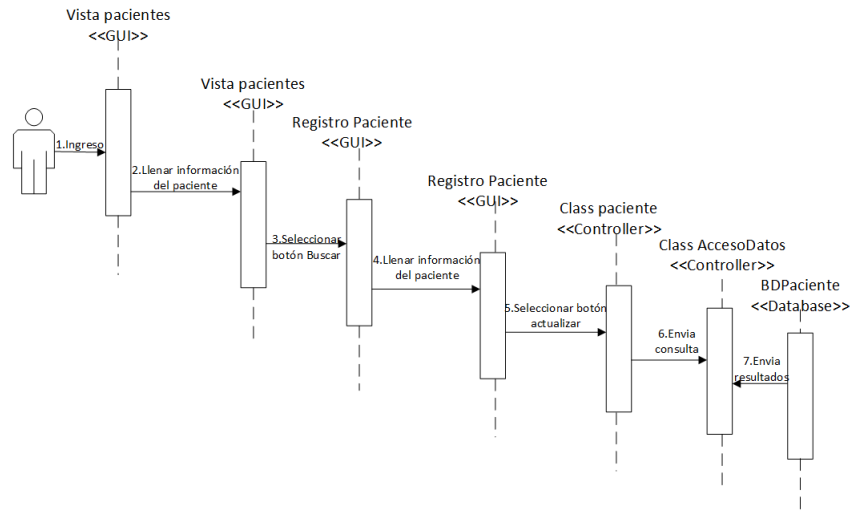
Vista pacientes
<<GUI>>

Vista pacientes
<<GUI>>

Registro Paciente
<<GUI>>

Registro Paciente
<<GUI>>

Class paciente
<<Controller>>

Class AccesoDatos
<<Controller>>

BDPaciente
<<Database>>

1.Ingreso

2.Llenar información del paciente

3.Seleccionar botón Buscar

4.Llenar información del paciente

5.Seleccionar botón actualizar

6.Envia consulta

7.Envia resultados